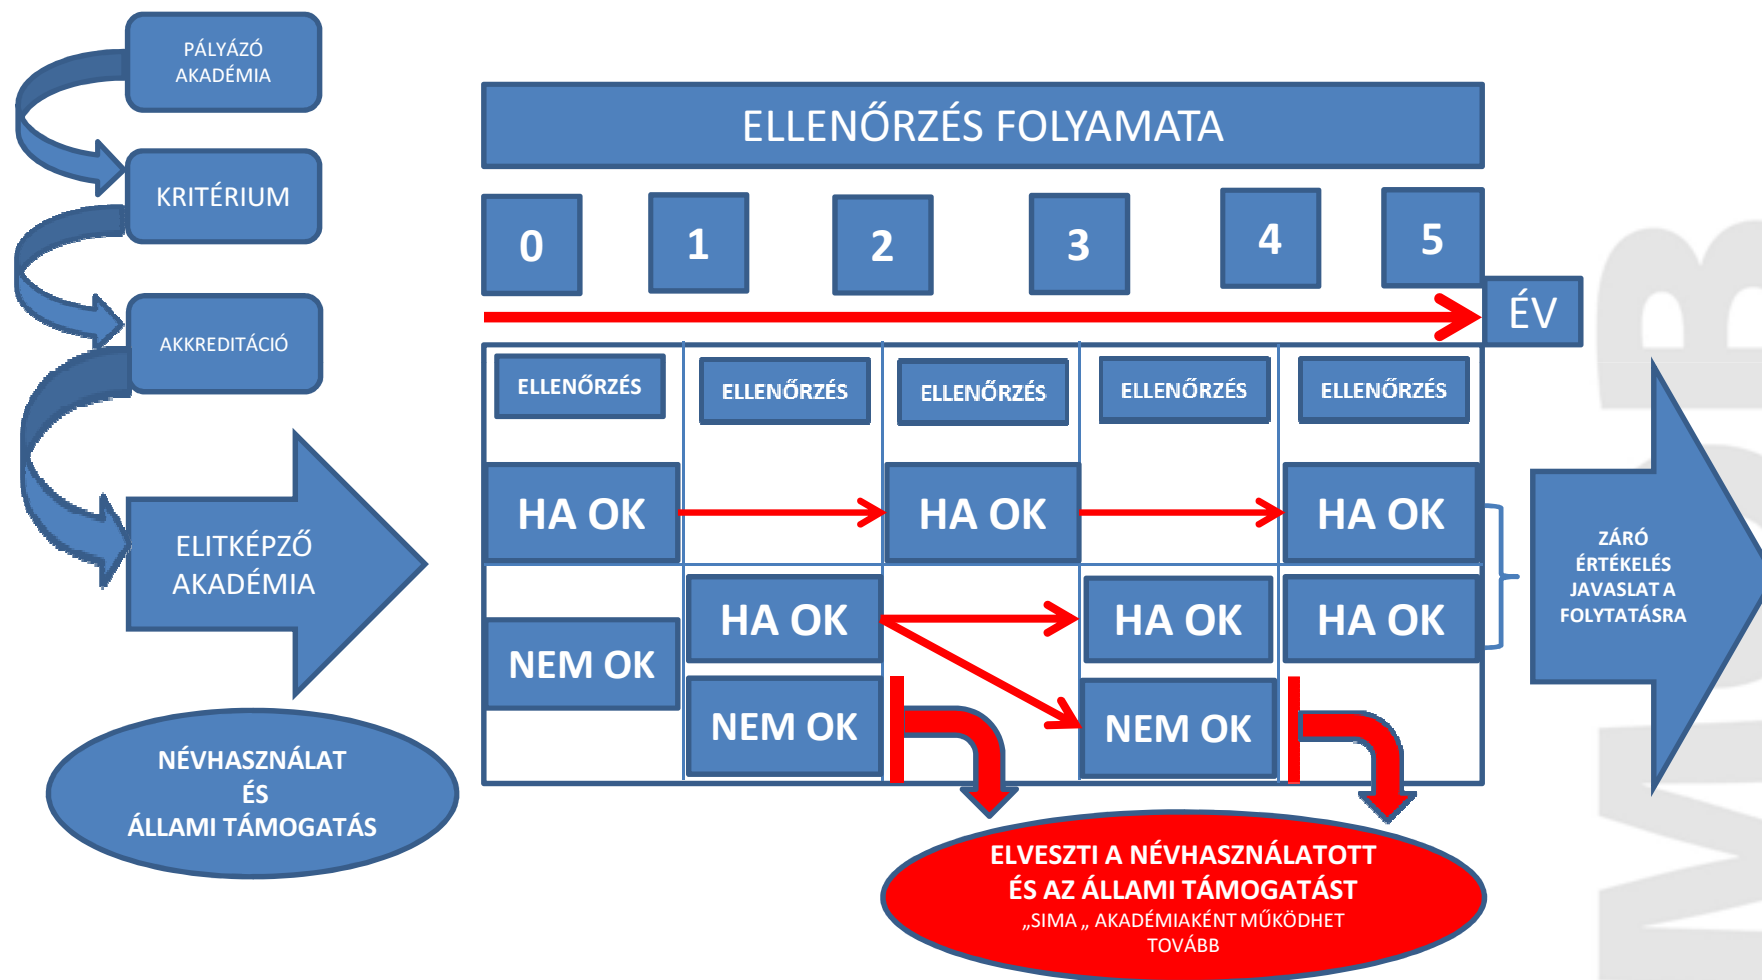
PÁLYÁZÓ AKADÉMIA

KRITÉRIUM

AKKREDITÁCIÓ

ELITKÉPZŐ AKADÉMIA

NÉVHASZNÁLAT ÉS ÁLLAMI TÁMOGATÁS

ELLENŐRZÉS FOLYAMATA

0 1 2 3 4 5

ÉV

ELLENŐRZÉS ELLENŐRZÉS ELLENŐRZÉS ELLENŐRZÉS ELLENŐRZÉS

HA OK

HA OK

HA OK

NEM OK

HA OK

HA OK

HA OK

NEM OK

NEM OK

ZÁRÓ ÉRTÉKELÉS JAVASLAT A FOLYTATÁSRA

ELVESZTI A NÉVHASZNÁLATOTT ÉS AZ ÁLLAMI TÁMOGATÁST
„SIMA „ AKADÉMIAKÉNT MŰKÖDHET TOVÁBB

MAB